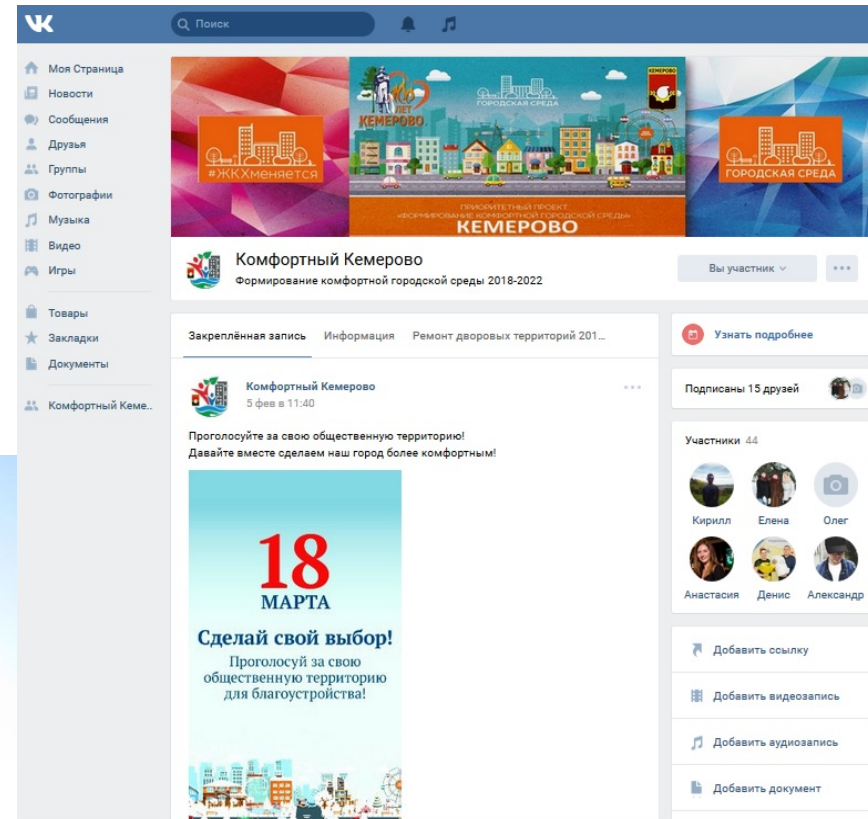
Поиск

Моя Страница
Новости
Сообщения
Друзья
Группы
Фотографии
Музыка
Видео
Игры

Товары
Закладки
Документы

Комфортный Keme..

#ЖКХменяется

КЕМЕРОВО

ГОРОДСКАЯ СРЕДА

КЕМЕРОВО

ПРИОРИТЕТНЫЙ ПРОЕКТ «ФОРМИРОВАНИЕ КОМФОРТНОЙ ГОРОДСКОЙ СРЕДЫ»

КЕМЕРОВО

ГОРОДСКАЯ СРЕДА

Комфортный Кемерово
Формирование комфортной городской среды 2018-2022

Вы участник

Закреплённая запись   Информация   Ремонт дворовых территорий 201...

Комфортный Кемерово
5 фев в 11:40

Проголосуйте за свою общественную территорию!
Давайте вместе сделаем наш город более комфортным!

18
МАРТА

Сделай свой выбор!
Проголосуй за свою общественную территорию для благоустройства!

Узнать подробнее

Подписаны 15 друзей

Участники 44

Кирилл   Елена   Олег
Анастасия   Денис   Александр

Добавить ссылку
Добавить видеозапись
Добавить аудиозапись
Добавить документ